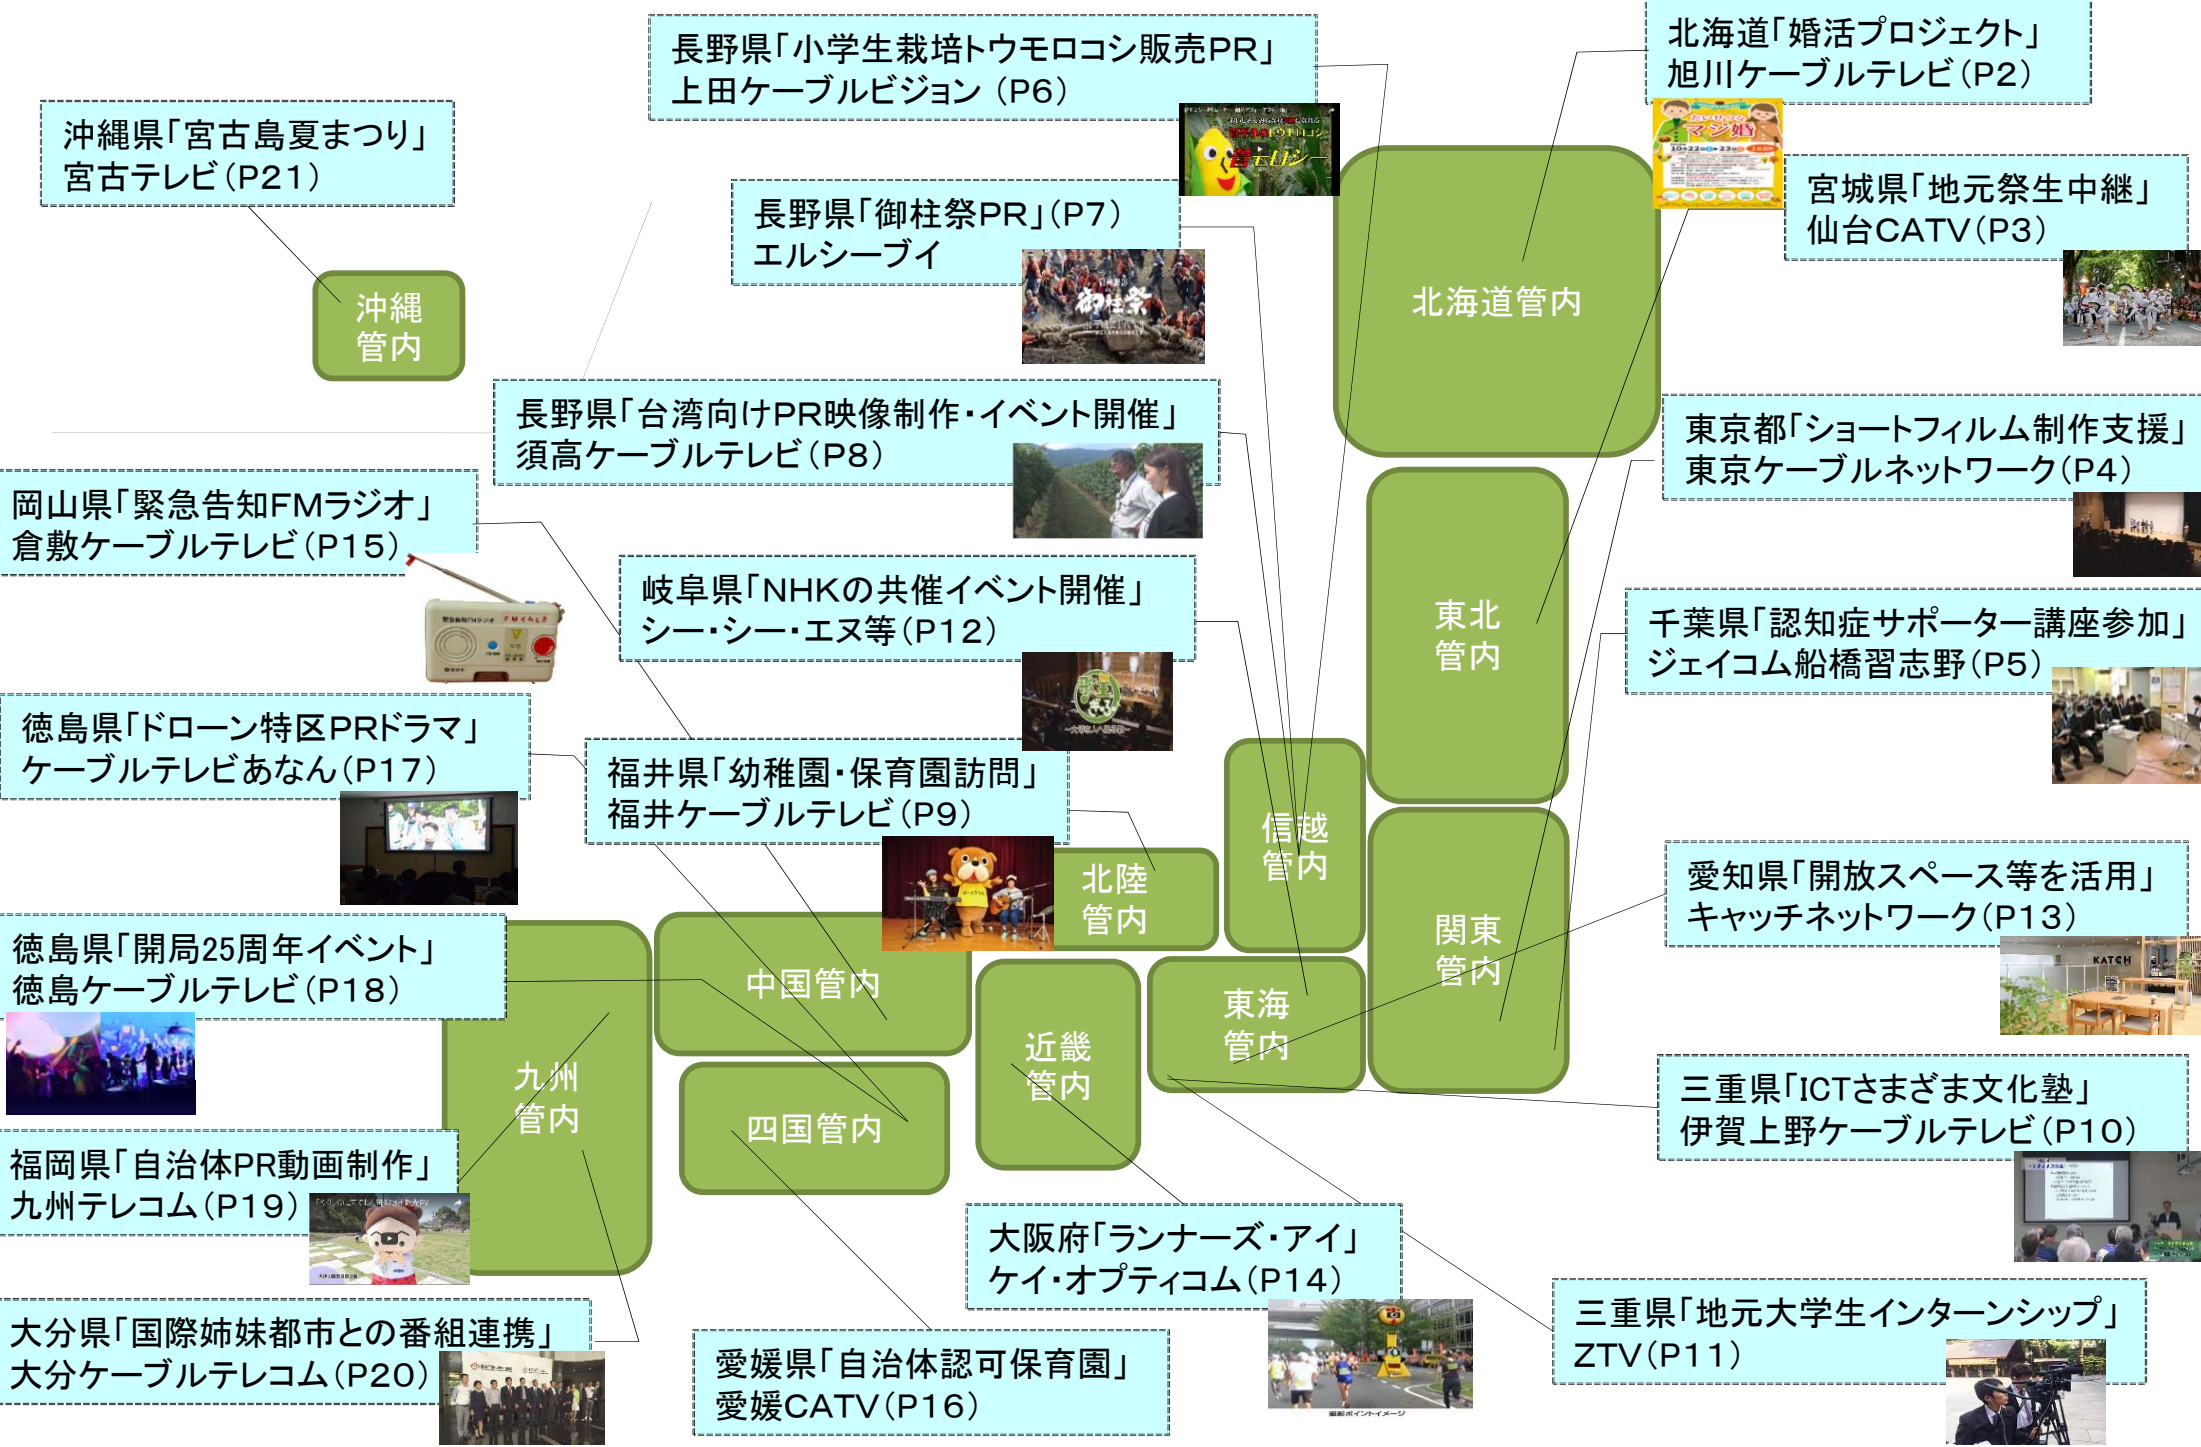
長野県「小学生栽培トウモロコシ販売PR」
上田ケーブルビジョン（P6）

北海道「婚活プロジェクト」
旭川ケーブルテレビ（P2）

沖縄県「宮古島夏まつり」
宮古テレビ（P21）

長野県「御柱祭PR」（P7）
エルシーブイ

宮城県「地元祭生中継」
仙台CATV（P3）

沖縄管内

北海道管内

長野県「台湾向けPR映像制作・イベント開催」
須高ケーブルテレビ（P8）

東京都「ショートフィルム制作支援」
東京ケーブルネットワーク（P4）

岡山県「緊急告知FMラジオ」
倉敷ケーブルテレビ（P15）

岐阜県「NHKの共催イベント開催」
シー・シー・エヌ等（P12）

東北管内

千葉県「認知症サポーター講座参加」
ジェイコム船橋習志野（P5）

徳島県「ドローン特区PRドラマ」
ケーブルテレビあなん（P17）

福井県「幼稚園・保育園訪問」
福井ケーブルテレビ（P9）

信越管内

北陸管内

関東管内

愛知県「開放スペース等を活用」
キャッチネットワーク（P13）

徳島県「開局25周年イベント」
徳島ケーブルテレビ（P18）

中国管内

九州管内

近畿管内

東海管内

四国管内

三重県「ICTさまざま文化塾」
伊賀上野ケーブルテレビ（P10）

福岡県「自治体PR動画制作」
九州テレコム（P19）

大阪府「ランナーズ・アイ」
ケイ・オプティコム（P14）

三重県「地元大学生インターンシップ」
ZTV（P11）

大分県「国際姉妹都市との番組連携」
大分ケーブルテレコム（P20）

愛媛県「自治体認可保育園」
愛媛CATV（P16）